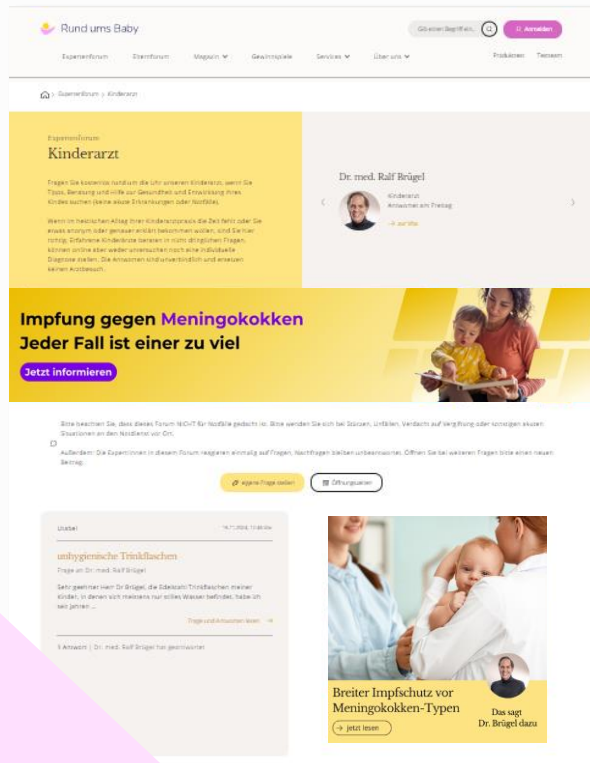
Rund ums Baby

Gib einen Begriff ein...

Anmelden

Expertenforum Elternforum Magazin Gewichtsspiele Services Über uns

Produkttest Testteam

Expertenforum > Kinderarzt

Expertenforum

Kinderarzt

Fragen Sie kostenlos rund um die Uhr unseren Kinderarzt, wenn Sie Tipps, Beratung und Hilfe zur Gesundheit und Entwicklung Ihres Kindes suchen (keine akute Erkrankungen oder Notfälle).

Wenn im hektischen Alltag Ihrer Kinderarztpraxis die Zeit fehlt oder Sie etwas anonym oder genauer erklärt bekommen wollen, sind Sie hier richtig. Erfahrene Kinderärzte beraten in nicht dringlichen Fragen, können online aber weder untersuchen noch eine individuelle Diagnose stellen. Die Antworten sind unverbindlich und ersetzen keinen Arztbesuch.

Dr. med. Ralf Brügel

Kinderarzt
Antworten am Freitag

zur Vita

Impfung gegen Meningokokken
Jeder Fall ist einer zu viel

Jetzt informieren

Bitte beachten Sie, dass dieses Forum NICHT für Notfälle gedacht ist. Bitte wenden Sie sich bei Stürzen, Unfällen, Verdacht auf Vergiftung oder sonstigen akuten Situationen an den Notdienst vor Ort.

Außerdem: Die Expert:innen in diesem Forum reagieren einmalig auf Fragen, Nachfragen bleiben unbeantwortet. Öffnen Sie bei weiteren Fragen bitte einen neuen Beitrag.

Eigene Frage stellen

Öffnungszeiten

Urabel 16.11.2024, 13:49 Uhr

unhygienische Trinkflaschen

Frage an Dr. med. Ralf Brügel

Sehr geehrter Herr Dr Brügel, die Edelstahl Trinkflaschen meiner Kinder, in denen sich meistens nur stilles Wasser befindet, habe ich seit Jahren ...

Frage und Antworten lesen

1 Antwort | Dr. med. Ralf Brügel hat geantwortet

Breiter Impfschutz vor Meningokokken-Typen

Das sagt Dr. Brügel dazu

jetzt lesen